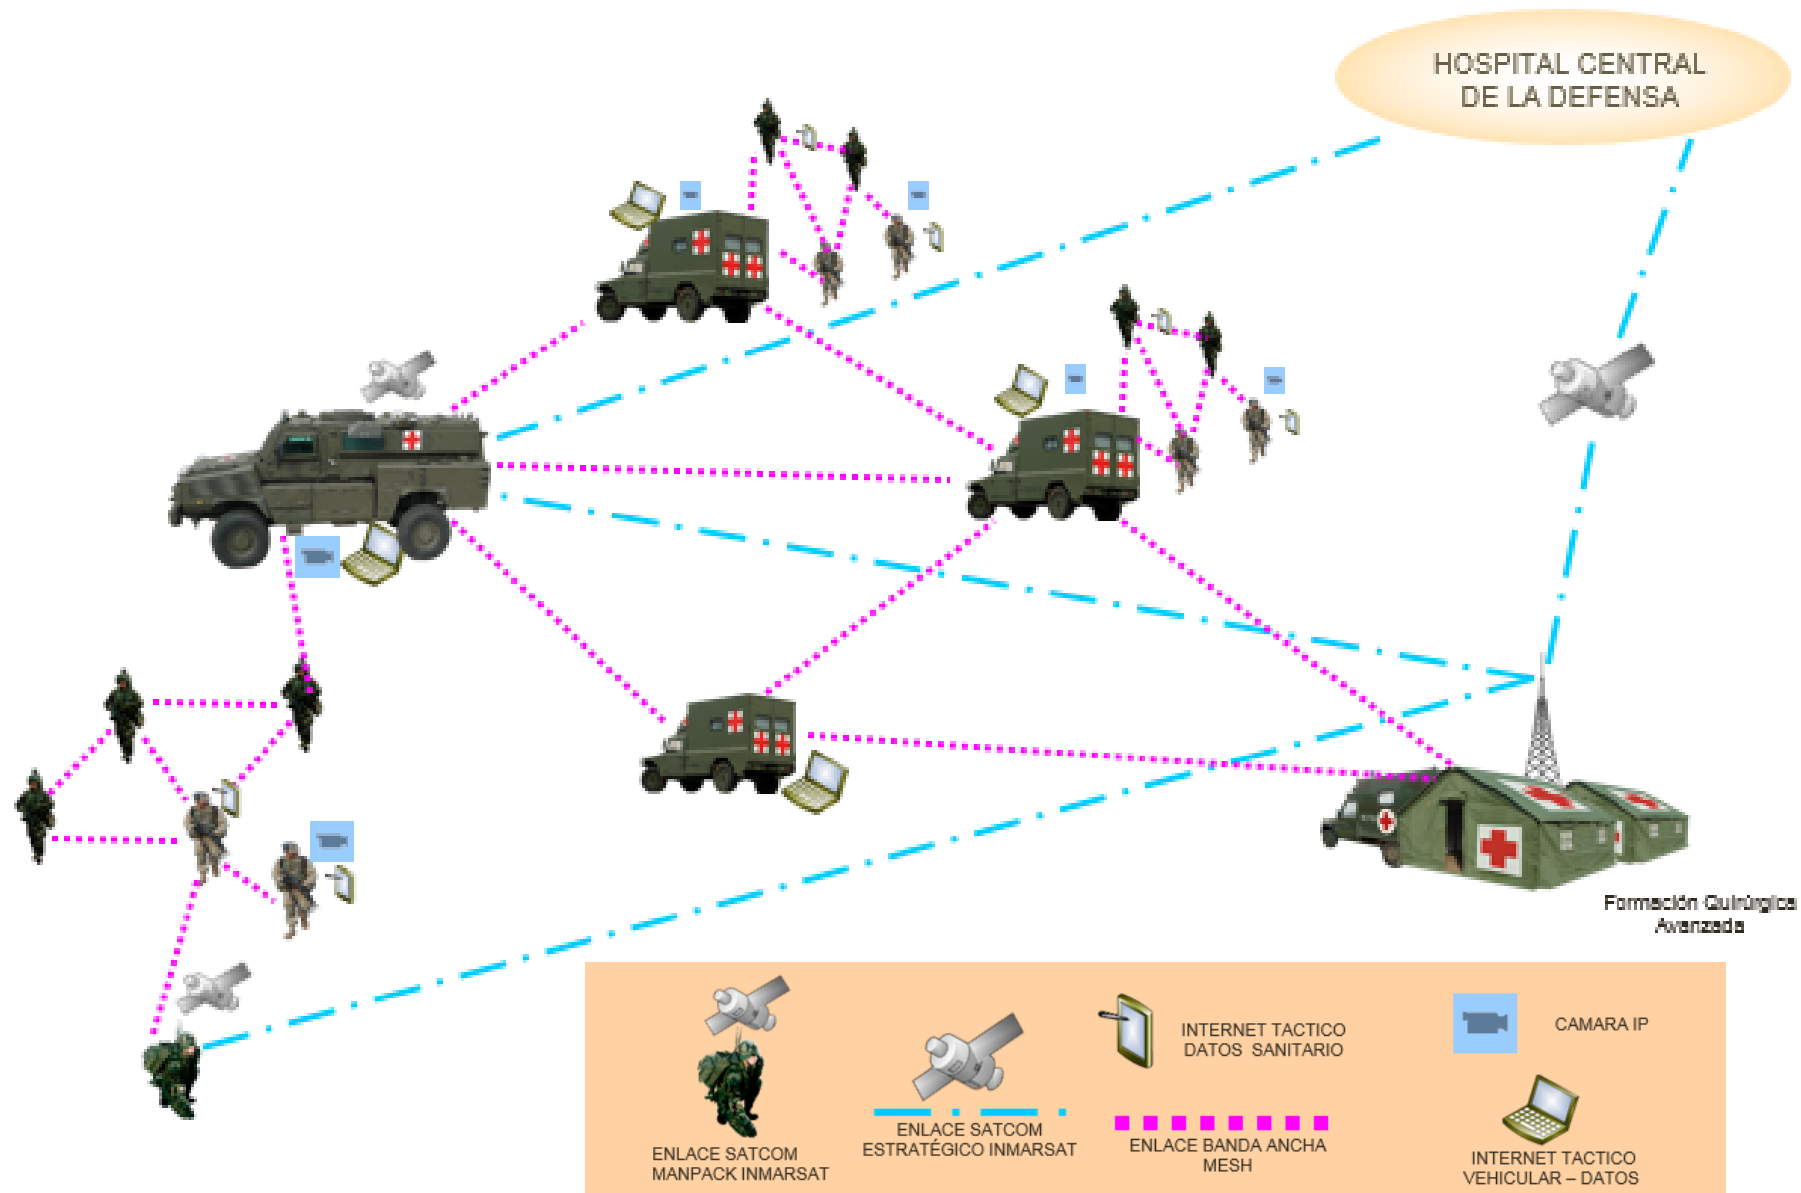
HOSPITAL CENTRAL DE LA DEFENSA

Formación Quirúrgica Avanzada

ENLACE SATCOM MANPACK INMARSAT

ENLACE SATCOM ESTRATÉGICO INMARSAT

INTERNET TACTICO DATOS SANITARIO

ENLACE BANDA ANCHA MESH

CAMARA IP

INTERNET TACTICO VEHICULAR – DATOS